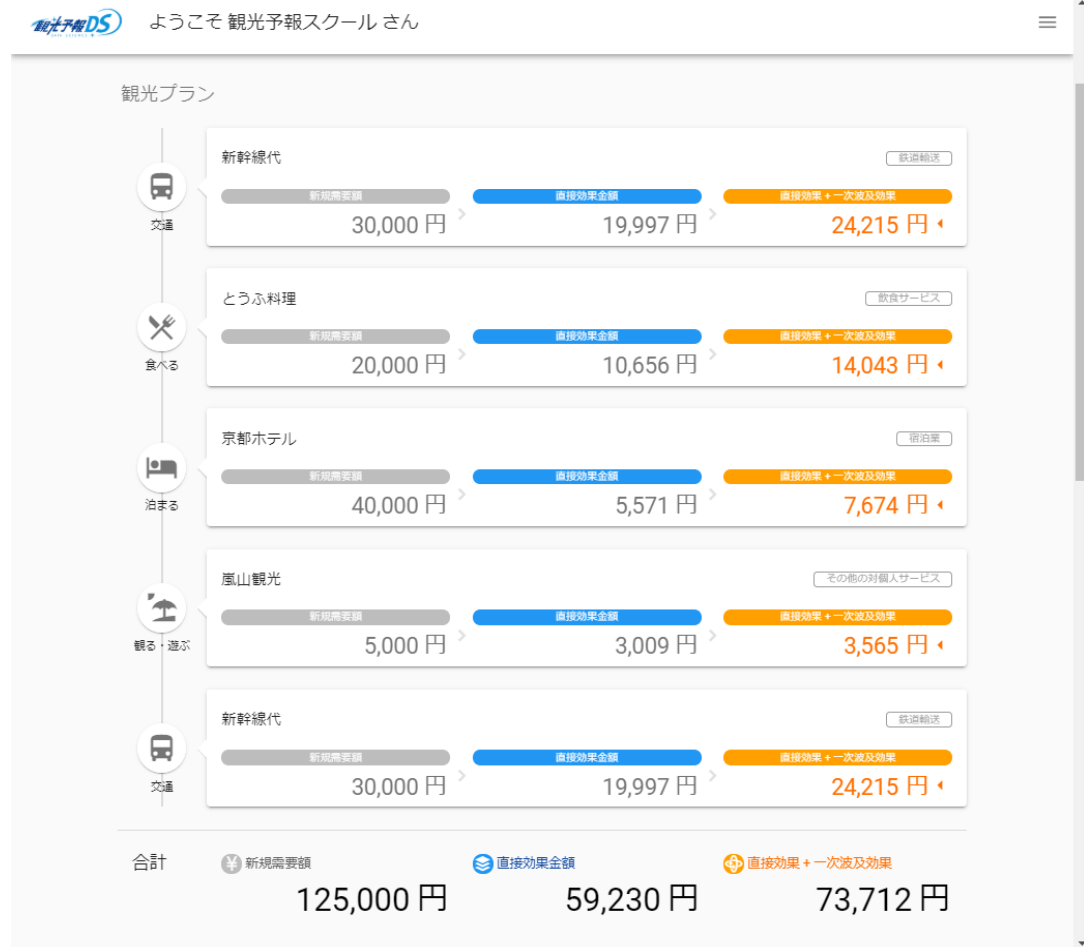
観光予報DS

ようこそ 観光予報スクール さん

観光プラン

交通

新幹線代

鉄道輸送

| 新規需要額 | 直接効果金額 | 直接効果＋一次波及効果 |
|---|---|---|
| 30,000 円 | 19,997 円 | 24,215 円 |

食べる

とうふ料理

飲食サービス

| 新規需要額 | 直接効果金額 | 直接効果＋一次波及効果 |
|---|---|---|
| 20,000 円 | 10,656 円 | 14,043 円 |

泊まる

京都ホテル

宿泊業

| 新規需要額 | 直接効果金額 | 直接効果＋一次波及効果 |
|---|---|---|
| 40,000 円 | 5,571 円 | 7,674 円 |

観る・遊ぶ

嵐山観光

その他の対個人サービス

| 新規需要額 | 直接効果金額 | 直接効果＋一次波及効果 |
|---|---|---|
| 5,000 円 | 3,009 円 | 3,565 円 |

交通

新幹線代

鉄道輸送

| 新規需要額 | 直接効果金額 | 直接効果＋一次波及効果 |
|---|---|---|
| 30,000 円 | 19,997 円 | 24,215 円 |

合計

| 新規需要額 | 直接効果金額 | 直接効果＋一次波及効果 |
|---|---|---|
| 125,000 円 | 59,230 円 | 73,712 円 |